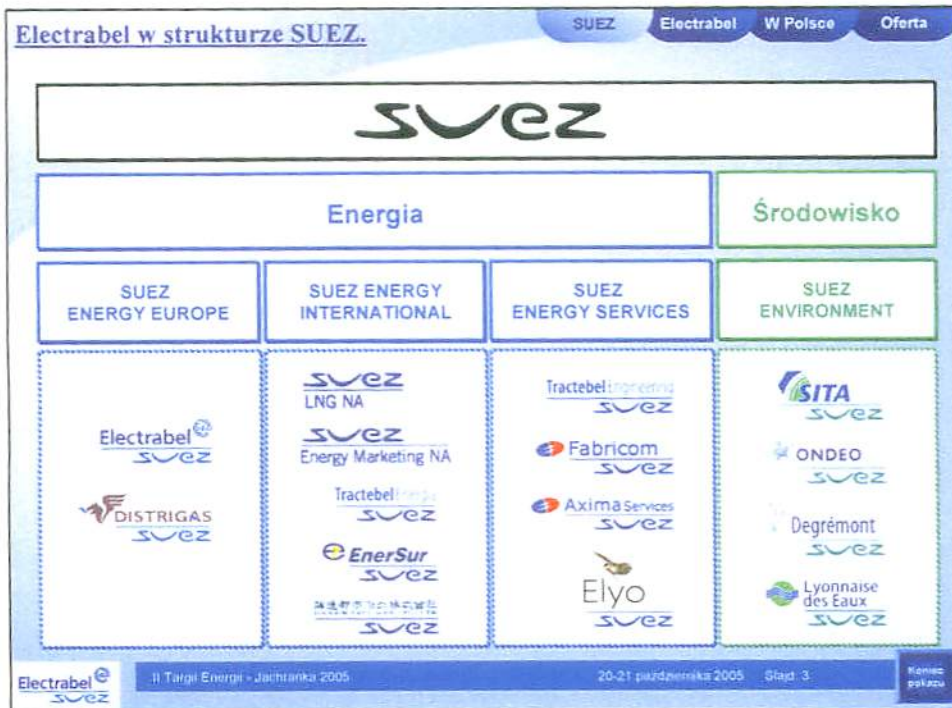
Electrabel w strukturze SUEZ.

SUEZ Electrabel W Polsce Oferta

SUEZ

Energia

Środowisko

SUEZ ENERGY EUROPE

SUEZ ENERGY INTERNATIONAL

SUEZ ENERGY SERVICES

SUEZ ENVIRONMENT

Electrabel SUEZ

DISTRIGAS SUEZ

SUEZ LNG NA

SUEZ Energy Marketing NA

Tractebel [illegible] SUEZ

EnerSur SUEZ

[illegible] SUEZ

Tractebel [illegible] SUEZ

Fabricom SUEZ

Axima Services SUEZ

Elyo SUEZ

SITA SUEZ

ONDEO SUEZ

Degrémont SUEZ

Lyonnaise des Eaux SUEZ

Electrabel SUEZ

II Targi Energii - Jachranka 2005

20-21 października 2005 Slajd: 3

Koniec pokazu